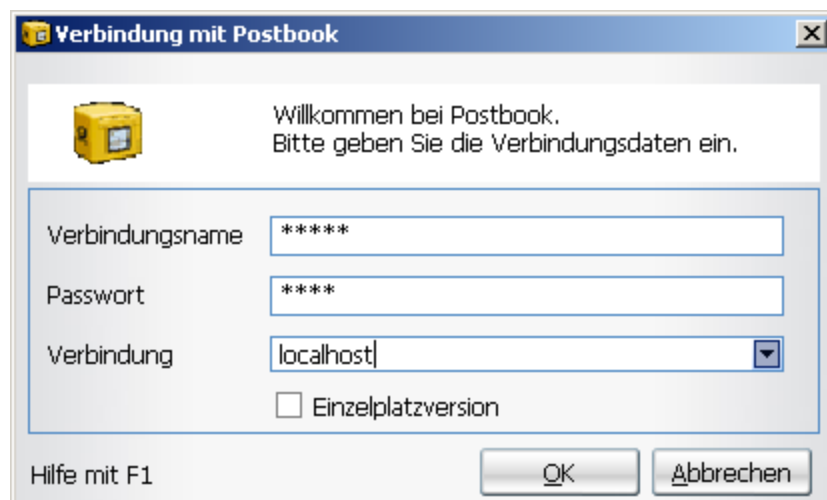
Verbindung mit Postbook

Willkommen bei Postbook.
Bitte geben Sie die Verbindungsdaten ein.

Verbindungsname *****

Passwort ****

Verbindung localhost

Einzelplatzversion

Hilfe mit F1

OK

Abbrechen